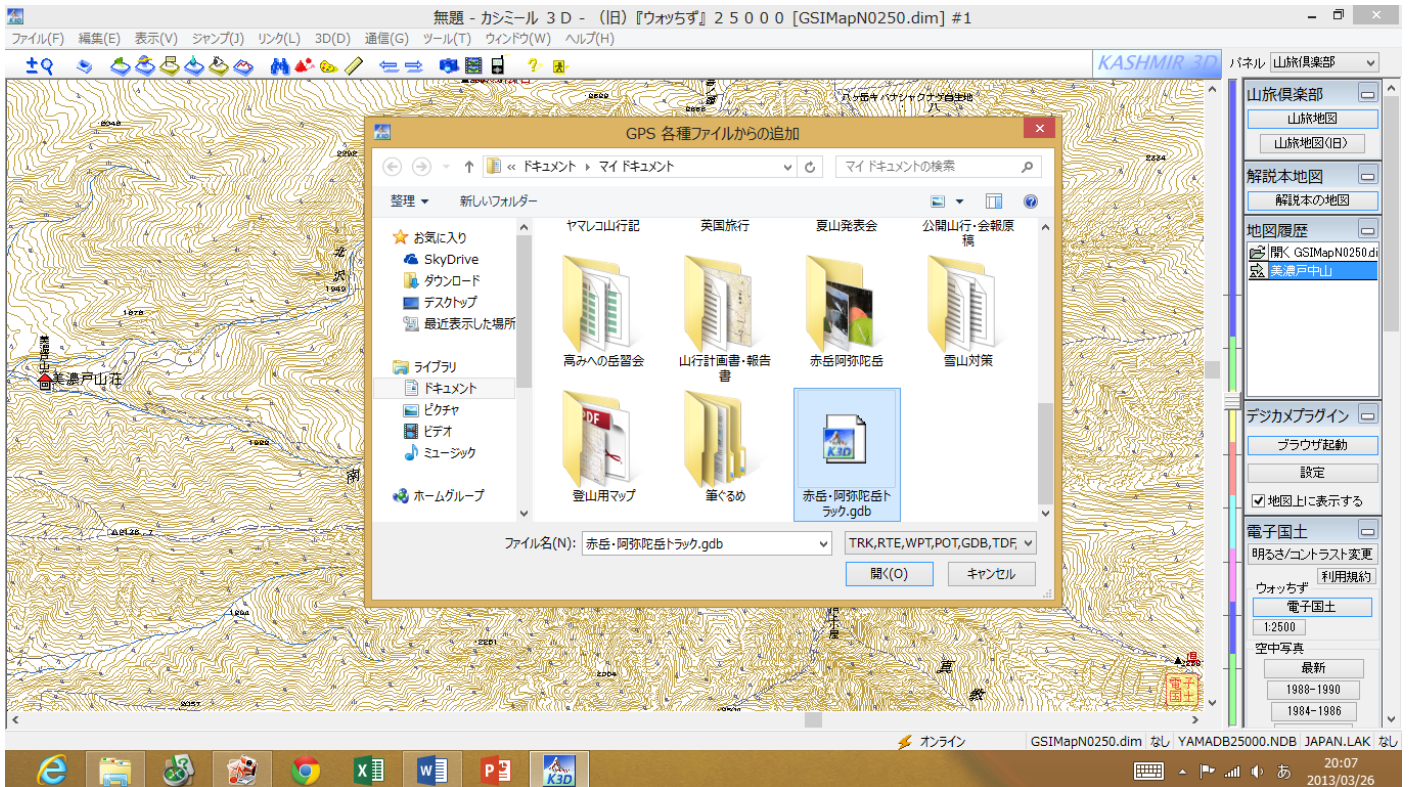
無題 - カシミール 3D - (旧)『ウォッちず』2 5 0 0 0 [GSIMapN0250.dim] #1

ファイル(F) 編集(E) 表示(V) ジャンプ(J) リンク(L) 3D(D) 通信(G) ツール(T) ウィンドウ(W) ヘルプ(H)

KASHMIR 3D パネル 山旅倶楽部

山旅倶楽部
山旅地図
山旅地図(旧)

解説本地図
解説本の地図

地図履歴
開く GSIMapN0250.di
美濃戸中山

デジカメプラグイン
ブラウザ起動
設定
地図上に表示する

電子国土
明るさ/コントラスト変更
ウォッちず 利用規約
電子国土
1:2500
空中写真
最新
1988-1990
1984-1986

GPS 各種ファイルからの追加

« ドキュメント › マイ ドキュメント
マイ ドキュメントの検索

整理 ▾ 新しいフォルダー

お気に入り
SkyDrive
ダウンロード
デスクトップ
最近表示した場所

ライブラリ
ドキュメント
ピクチャ
ビデオ
ミュージック

ホームグループ

ヤマレコ山行記
英国旅行
夏山発表会
公開山行・会報原稿
高みへの岳習会
山行計画書・報告書
赤岳阿弥陀岳
雪山対策
登山用マップ
筆ぐるめ
赤岳・阿弥陀岳トラック.gdb

ファイル名(N): 赤岳・阿弥陀岳トラック.gdb
TRK,RTE,WPT,POT,GDB,TDF,
開く(O) キャンセル

美濃戸山荘

オンライン GSIMapN0250.dim なし YAMADB25000.NDB JAPAN.LAK なし

20:07
2013/03/26